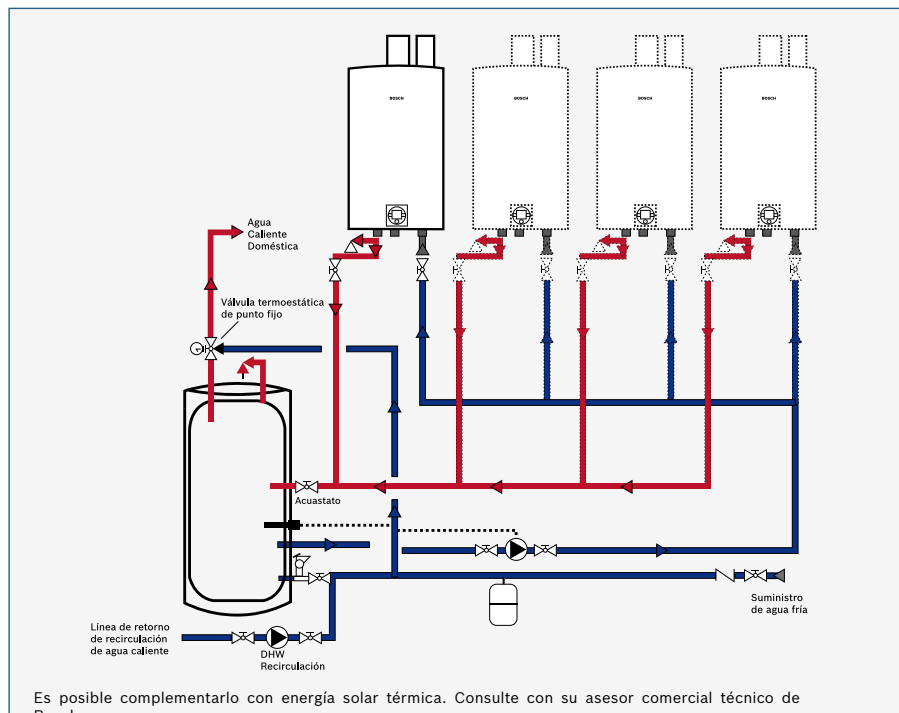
BOSCH

BOSCH

BOSCH

BOSCH

Agua Caliente Doméstica

Válvula termoestática de punto fijo

Acuastato

Suministro de agua fría

Línea de retorno de recirculación de agua caliente

DHW Recirculación

Es posible complementarlo con energía solar térmica. Consulte con su asesor comercial técnico de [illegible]